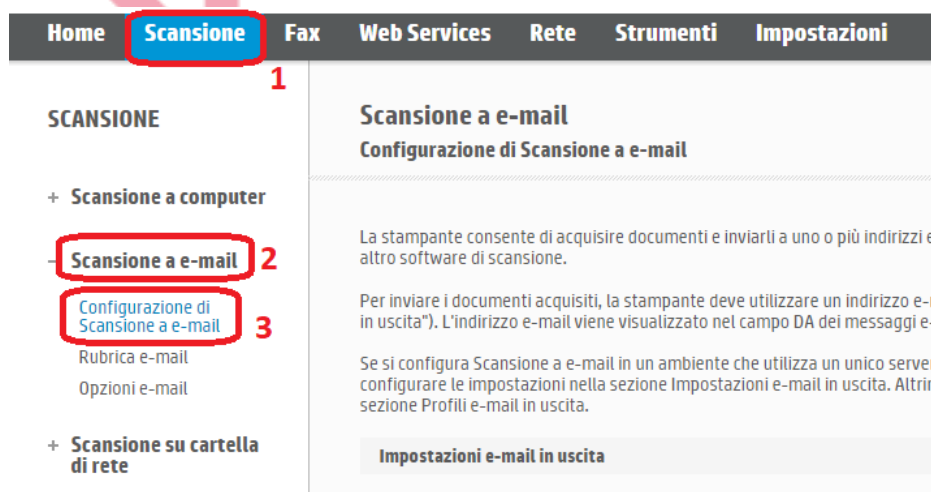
Home Scansione Fax Web Services Rete Strumenti Impostazioni

1

SCANSIONE

+ Scansione a computer

– Scansione a e-mail 2

Configurazione di Scansione a e-mail 3

Rubrica e-mail

Opzioni e-mail

+ Scansione su cartella di rete

Scansione a e-mail

Configurazione di Scansione a e-mail

La stampante consente di acquisire documenti e inviarli a uno o più indirizzi e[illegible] altro software di scansione.

Per inviare i documenti acquisiti, la stampante deve utilizzare un indirizzo e-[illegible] in uscita"). L'indirizzo e-mail viene visualizzato nel campo DA dei messaggi e-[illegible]

Se si configura Scansione a e-mail in un ambiente che utilizza un unico server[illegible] configurare le impostazioni nella sezione Impostazioni e-mail in uscita. Altrin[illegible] sezione Profili e-mail in uscita.

Impostazioni e-mail in uscita